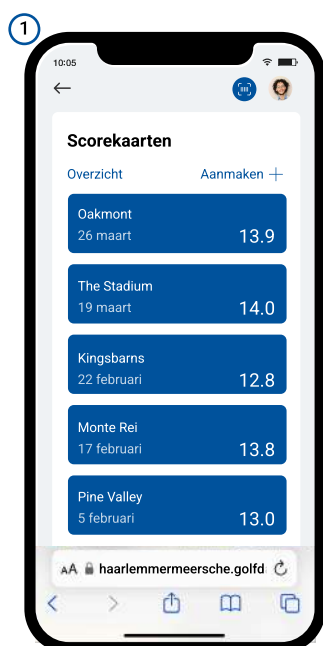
1

10:05

Scorekaarten

Overzicht

Aanmaken +

Oakmont
26 maart
13.9

The Stadium
19 maart
14.0

Kingsbarns
22 februari
12.8

Monte Rei
17 februari
13.8

Pine Valley
5 februari
13.0

AA haarlemmermeersche.golfd